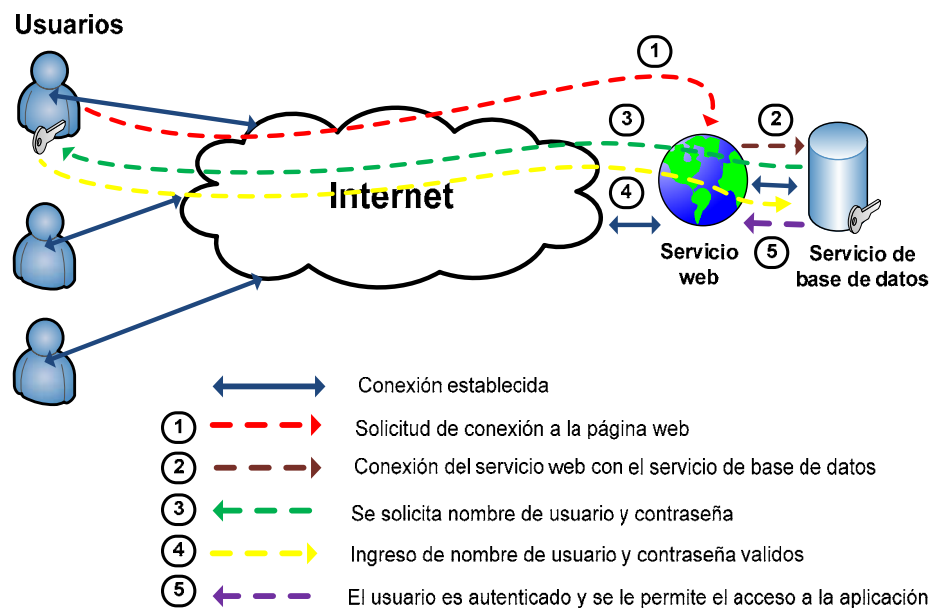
Usuarios

1

3

2

Internet

4

Servicio web

5

Servicio de base de datos

Conexión establecida

1 Solicitud de conexión a la página web

2 Conexión del servicio web con el servicio de base de datos

3 Se solicita nombre de usuario y contraseña

4 Ingreso de nombre de usuario y contraseña validos

5 El usuario es autenticado y se le permite el acceso a la aplicación